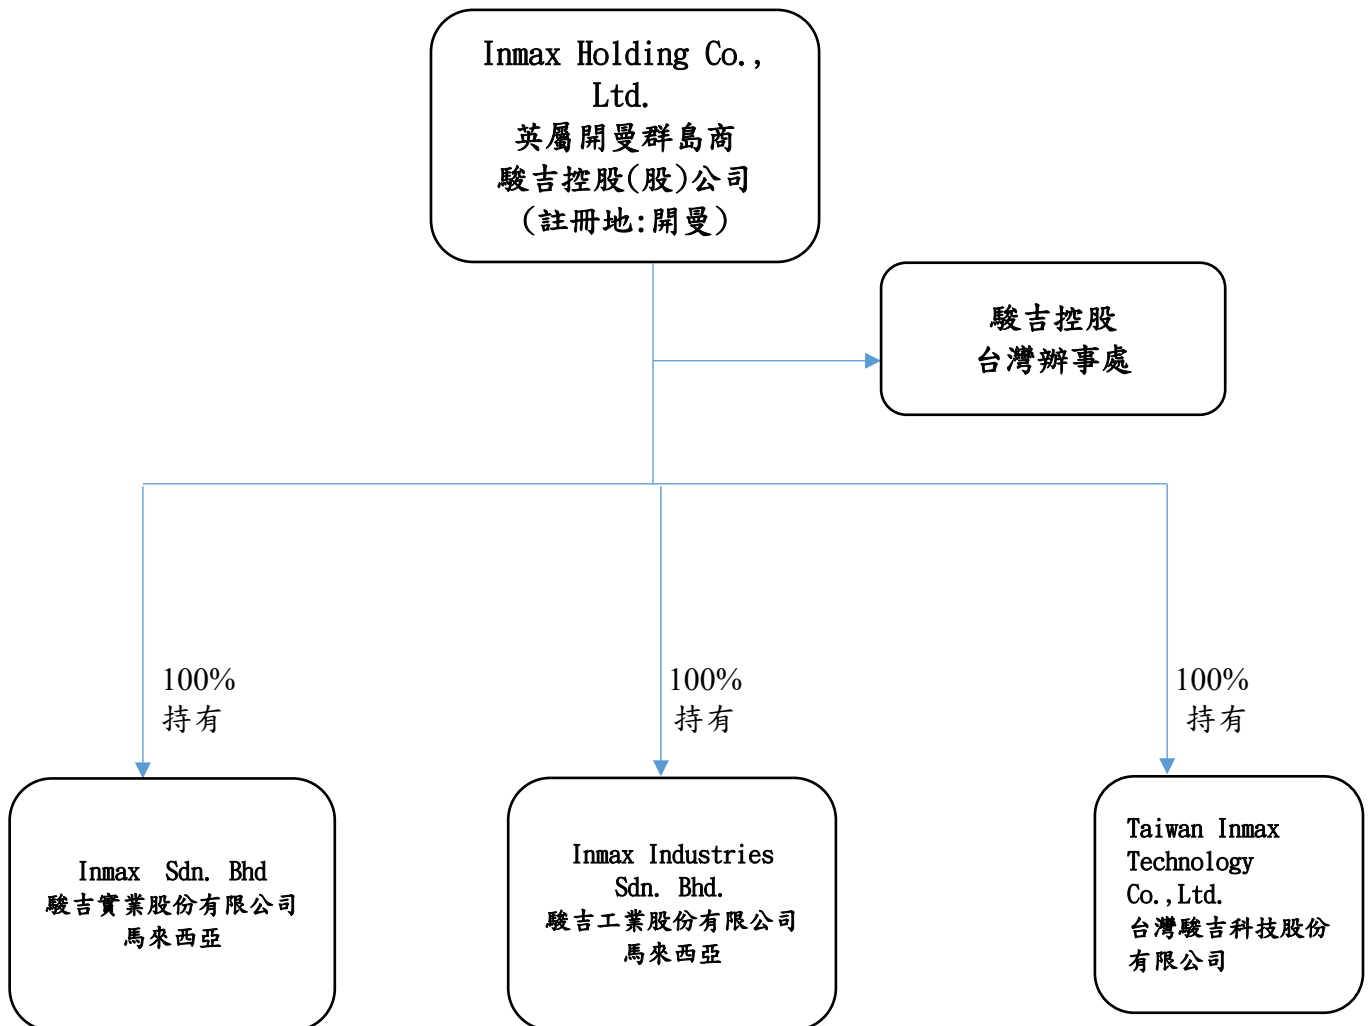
Inmax Holding Co., Ltd.
英屬開曼群島商
駿吉控股(股)公司
(註冊地:開曼)

駿吉控股
台灣辦事處

100%
持有

100%
持有

100%
持有

Inmax Sdn. Bhd
駿吉實業股份有限公司
馬來西亞

Inmax Industries Sdn. Bhd.
駿吉工業股份有限公司
馬來西亞

Taiwan Inmax Technology Co.,Ltd.
台灣駿吉科技股份有限公司